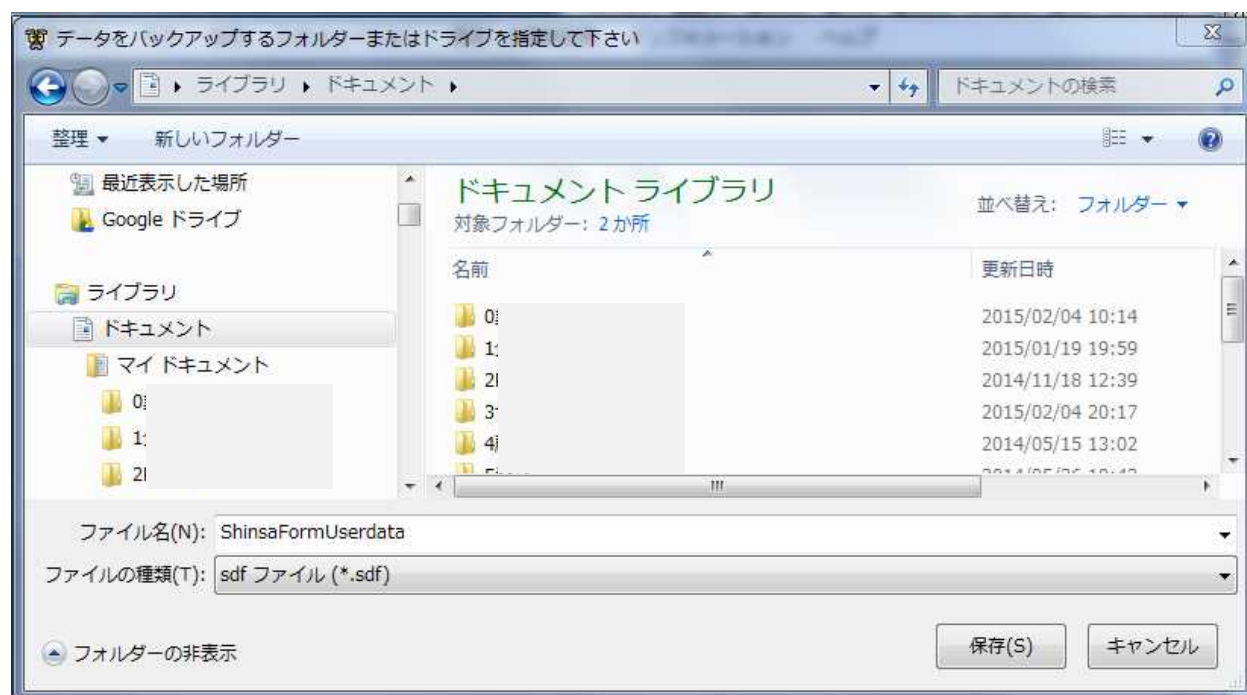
データをバックアップするフォルダーまたはドライブを指定して下さい

ライブラリ ▸ ドキュメント ▸

ドキュメントの検索

整理 ▾ 新しいフォルダー

最近表示した場所
Google ドライブ

ライブラリ
ドキュメント
マイ ドキュメント
0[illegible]
1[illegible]
2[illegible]

ドキュメント ライブラリ
対象フォルダー: 2 か所

並べ替え: フォルダー ▾

| 名前 | 更新日時 |
|---|---|
| 0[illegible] | 2015/02/04 10:14 |
| 1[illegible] | 2015/01/19 19:59 |
| 2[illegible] | 2014/11/18 12:39 |
| 3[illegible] | 2015/02/04 20:17 |
| 4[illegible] | 2014/05/15 13:02 |
| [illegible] | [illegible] |

ファイル名(N): ShinsaFormUserdata

ファイルの種類(T): sdf ファイル (*.sdf)

フォルダーの非表示

保存(S)

キャンセル